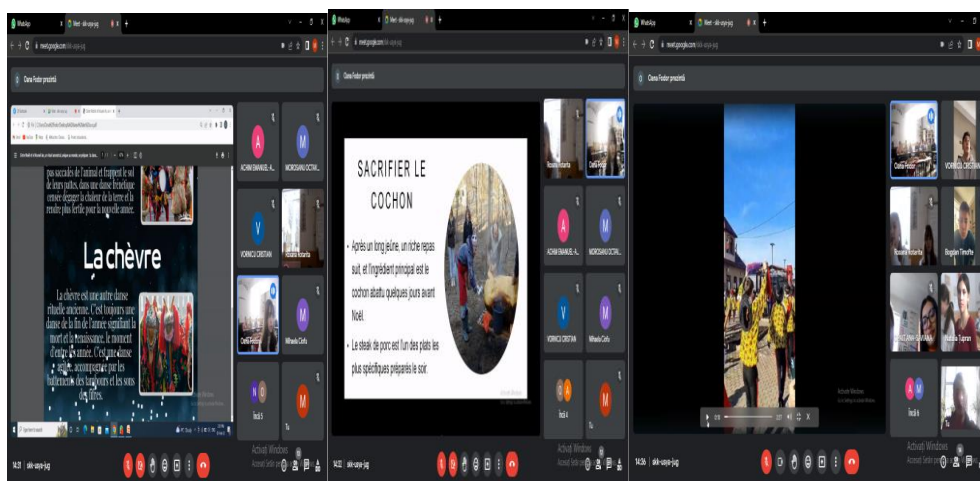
WhatsApp
Meet - skk-uaye-jqg
meet.google.com/skk-uaye-jqg
Oana Fodor prezintă

pas saccadés de l'animal et frappent le sol de leurs pattes, dans une danse frénétique censée dégager la chaleur de la terre et la rendre plus fertile pour la nouvelle année.

La chèvre

La chèvre est une autre danse rituelle ancienne. C'est toujours une danse de la fin de l'année signifiant la mort et la renaissance, le moment d'entrer la année. C'est une danse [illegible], accompagnée par les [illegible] des tambours et les sons des fifres.

ACHIM EMANUEL-A...
MOROSANU OCTAV...
VORNICU CRISTIAN
Roxana Iordache
Oana Fodor
Mihaela Ciofu
încă 5
Tu
Activați Windows
Accesați Setări pentru a activa Windows.
14:31 | skk-uaye-jqg

WhatsApp
Meet - skk-uaye-jqg
meet.google.com/skk-uaye-jqg
Oana Fodor prezintă

SACRIFIER LE COCHON

• Après un long jeûne, un riche repas suit, et l'ingrédient principal est le cochon abattu quelques jours avant Noël.

• Le steak de porc est l'un des plats les plus spécifiques préparés le soir.

Roxana Iordache
Oana Fodor
ACHIM EMANUEL-A...
MOROSANU OCTAV...
VORNICU CRISTIAN
Mihaela Ciofu
încă 4
Tu
Activați Windows
Accesați Setări pentru a activa Windows.
14:32 | skk-uaye-jqg

WhatsApp
Meet - skk-uaye-jqg
meet.google.com/skk-uaye-jqg
Oana Fodor prezintă

Oana Fodor
VORNICU CRISTIAN
Roxana Iordache
Bogdan Timofte
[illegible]
Natalia Tupran
încă 6
Tu
Activați Windows
Accesați Setări pentru a activa Windows.
14:36 | skk-uaye-jqg